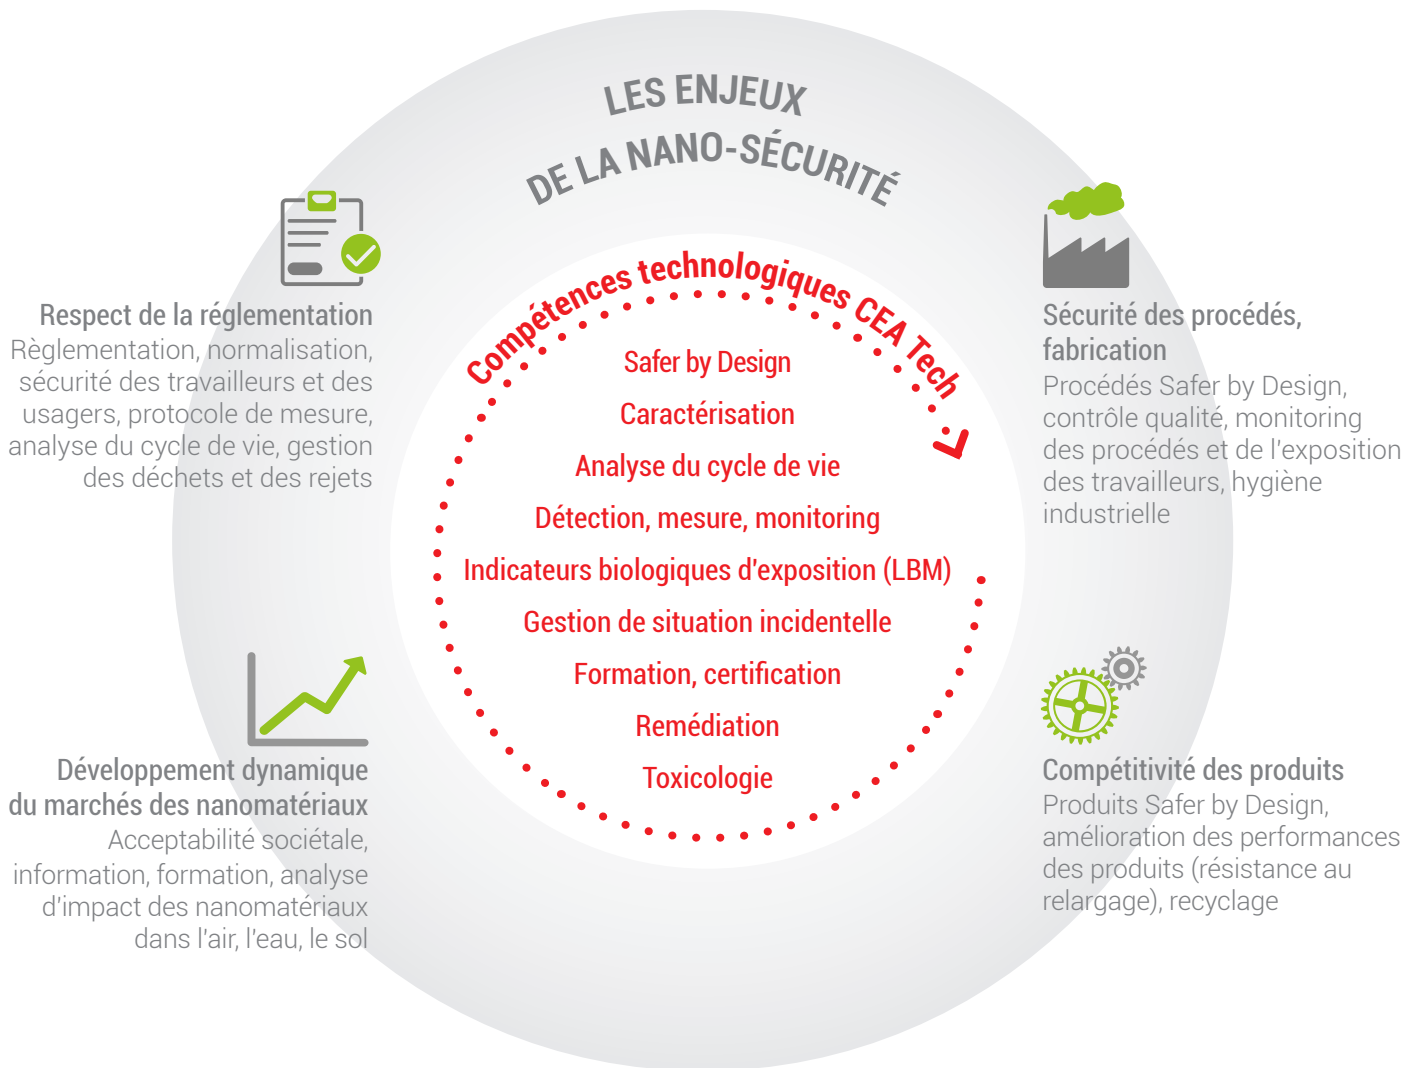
LES ENJEUX
DE LA NANO-SÉCURITÉ

Respect de la réglementation
Règlementation, normalisation, sécurité des travailleurs et des usagers, protocole de mesure, analyse du cycle de vie, gestion des déchets et des rejets

Compétences technologiques CEA Tech

Safer by Design
Caractérisation
Analyse du cycle de vie
Détection, mesure, monitoring
Indicateurs biologiques d'exposition (LBM)
Gestion de situation incidentelle
Formation, certification
Remédiation
Toxicologie

Sécurité des procédés, fabrication
Procédés Safer by Design, contrôle qualité, monitoring des procédés et de l'exposition des travailleurs, hygiène industrielle

Développement dynamique du marchés des nanomatériaux
Acceptabilité sociétale, information, formation, analyse d'impact des nanomatériaux dans l'air, l'eau, le sol

Compétitivité des produits
Produits Safer by Design, amélioration des performances des produits (résistance au relargage), recyclage